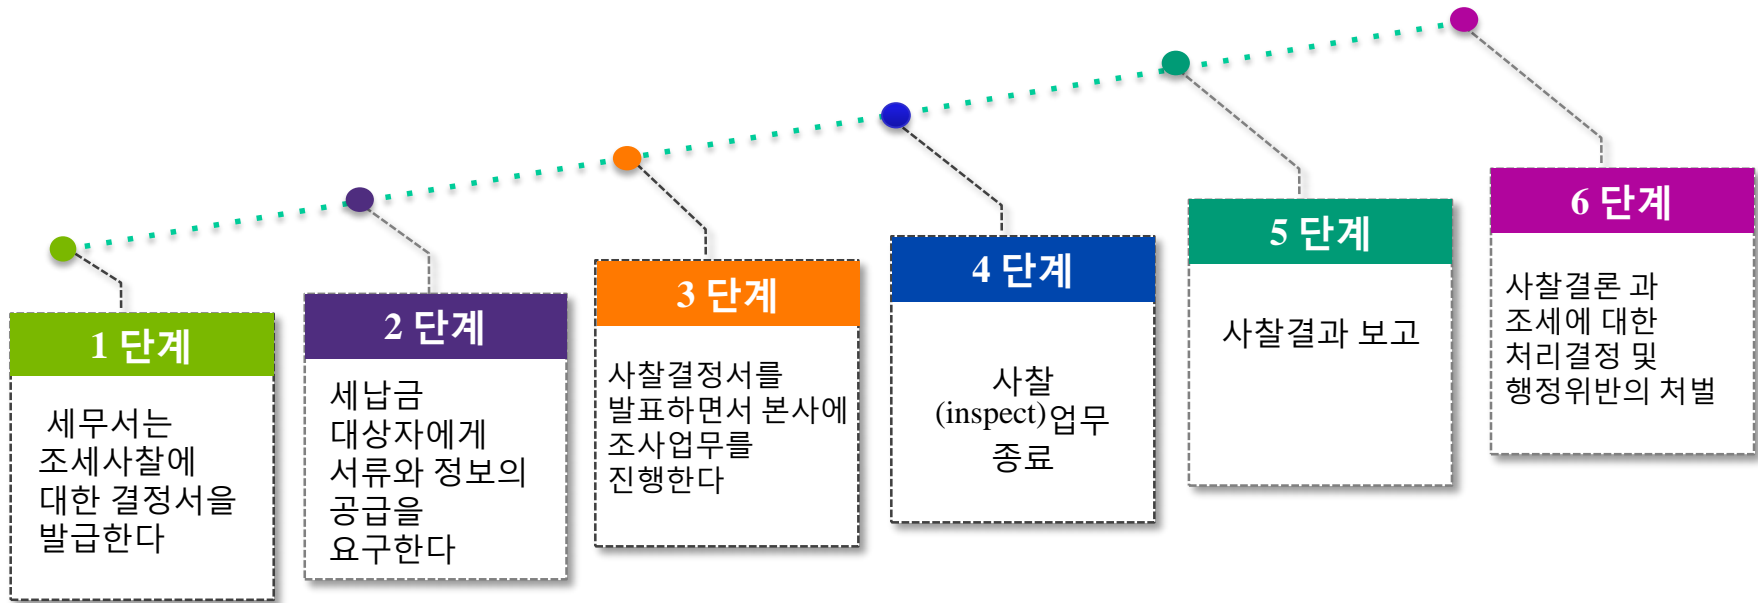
1 단계

세무서는 조세사찰에 대한 결정서을 발급한다

2 단계

세납금 대상자에게 서류와 정보의 공급을 요구한다

3 단계

사찰결정서를 발표하면서 본사에 조사업무를 진행한다

4 단계

사찰 (inspect)업무 종료

5 단계

사찰결과 보고

6 단계

사찰결론 과 조세에 대한 처리결정 및 행정위반의 처벌